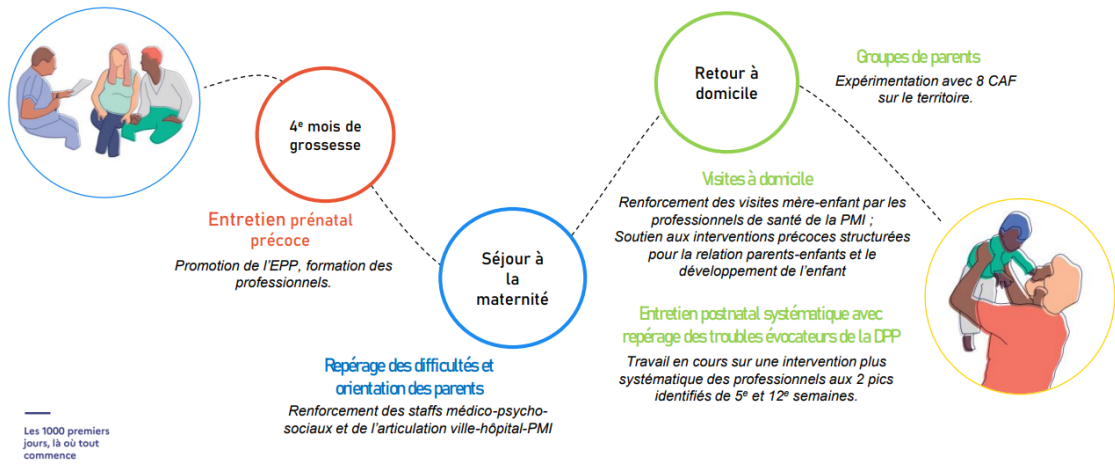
4$^e$ mois de grossesse

Entretien prénatal précoce

Promotion de l'EPP, formation des professionnels.

Séjour à la maternité

Repérage des difficultés et orientation des parents

Renforcement des staffs médico-psycho-sociaux et de l'articulation ville-hôpital-PMI

Retour à domicile

Groupes de parents

Expérimentation avec 8 CAF sur le territoire.

Visites à domicile

Renforcement des visites mère-enfant par les professionnels de santé de la PMI ;
Soutien aux interventions précoces structurées pour la relation parents-enfants et le développement de l'enfant

Entretien postnatal systématique avec repérage des troubles évocateurs de la DPP

Travail en cours sur une intervention plus systématique des professionnels aux 2 pics identifiés de 5$^e$ et 12$^e$ semaines.

Les 1000 premiers jours, là où tout commence